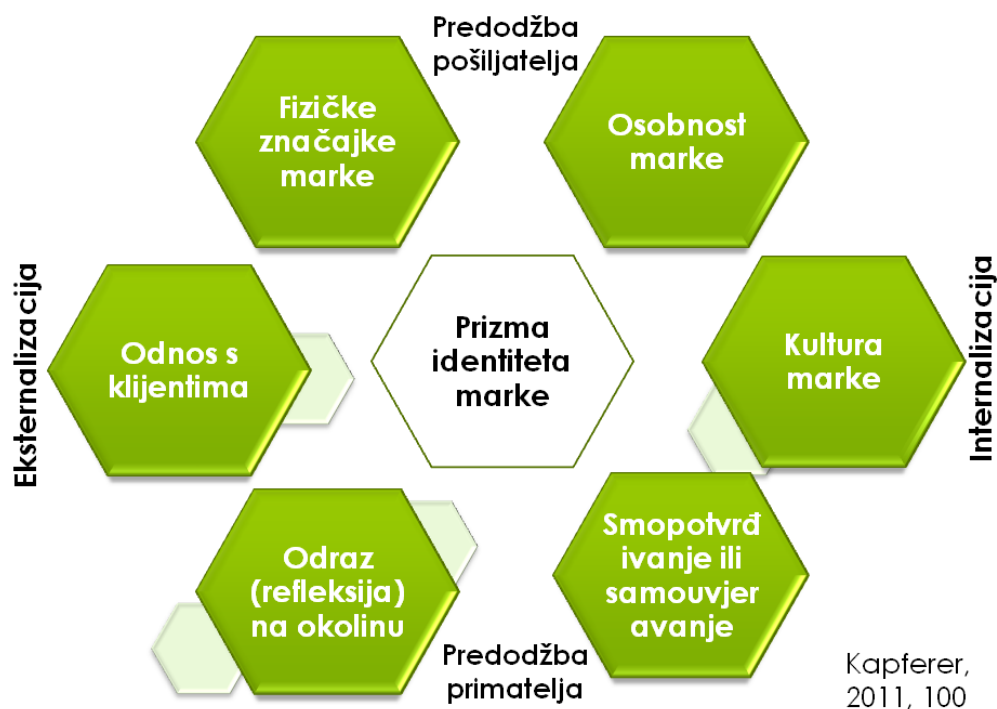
Predodžba pošiljatelja

Fizičke značajke marke

Osobnost marke

Eksternalizacija

Odnos s klijentima

Prizma identiteta marke

Kultura marke

Internalizacija

Odraz (refleksija) na okolinu

Smopotvrđivanje ili samouvjeravanje

Predodžba primatelja

Kapferer, 2011, 100